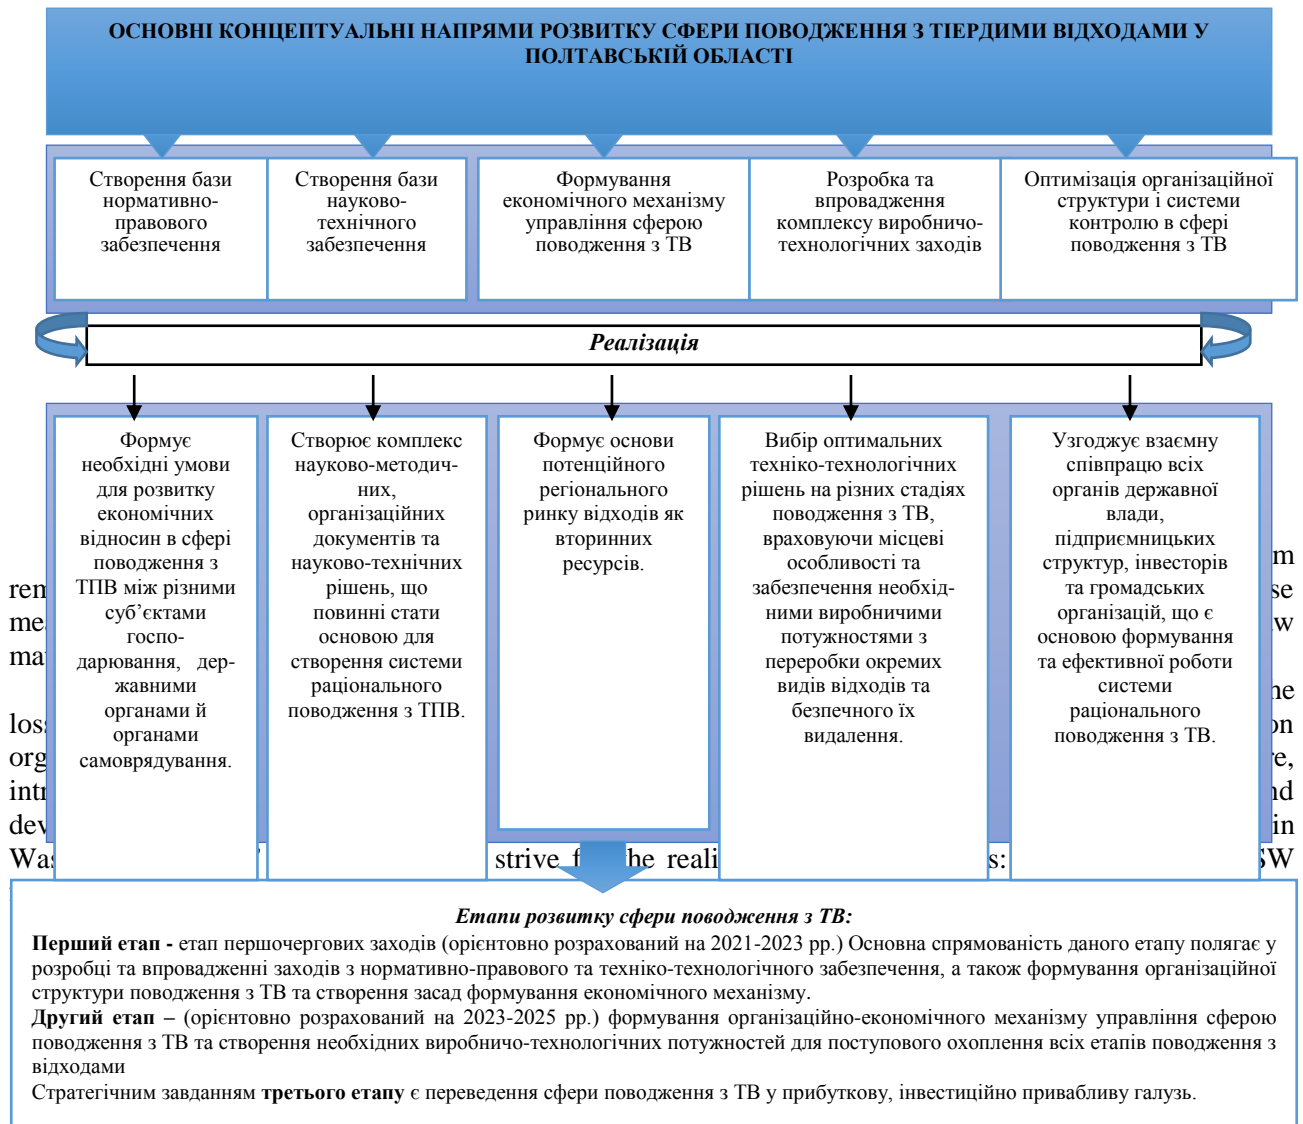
ОСНОВНІ КОНЦЕПТУАЛЬНІ НАПРЯМИ РОЗВИТКУ СФЕРИ ПОВОДЖЕННЯ З ТІЕРДИМИ ВІДХОДАМИ У ПОЛТАВСЬКІЙ ОБЛАСТІ

Створення бази нормативно-правового забезпечення

Створення бази науково-технічного забезпечення

Формування економічного механізму управління сферою поводження з ТВ

Розробка та впровадження комплексу виробничо-технологічних заходів

Оптимізація організаційної структури і системи контролю в сфері поводження з ТВ

Реалізація

Формує необхідні умови для розвитку економічних відносин в сфері поводження з ТПВ між різними суб'єктами господарювання, державними органами й органами самоврядування.

Створює комплекс науково-методичних, організаційних документів та науково-технічних рішень, що повинні стати основою для створення системи раціонального поводження з ТПВ.

Формує основи потенційного регіонального ринку відходів як вторинних ресурсів.

Вибір оптимальних техніко-технологічних рішень на різних стадіях поводження з ТВ, враховуючи місцеві особливості та забезпечення необхідними виробничими потужностями з переробки окремих видів відходів та безпечного їх видалення.

Узгоджує взаємну співпрацю всіх органів державної влади, підприємницьких структур, інвесторів та громадських організацій, що є основою формування та ефективної роботи системи раціонального поводження з ТВ.

rem me ma los org intr dev Was strive f he reali s: m se w he on re, nd in SW

Етапи розвитку сфери поводження з ТВ:
Перший етап - етап першочергових заходів (орієнтовно розрахований на 2021-2023 рр.) Основна спрямованість даного етапу полягає у розробці та впровадженні заходів з нормативно-правового та техніко-технологічного забезпечення, а також формування організаційної структури поводження з ТВ та створення засад формування економічного механізму.
Другий етап – (орієнтовно розрахований на 2023-2025 рр.) формування організаційно-економічного механізму управління сферою поводження з ТВ та створення необхідних виробничо-технологічних потужностей для поступового охоплення всіх етапів поводження з відходами
Стратегічним завданням третього етапу є переведення сфери поводження з ТВ у прибуткову, інвестиційно привабливу галузь.